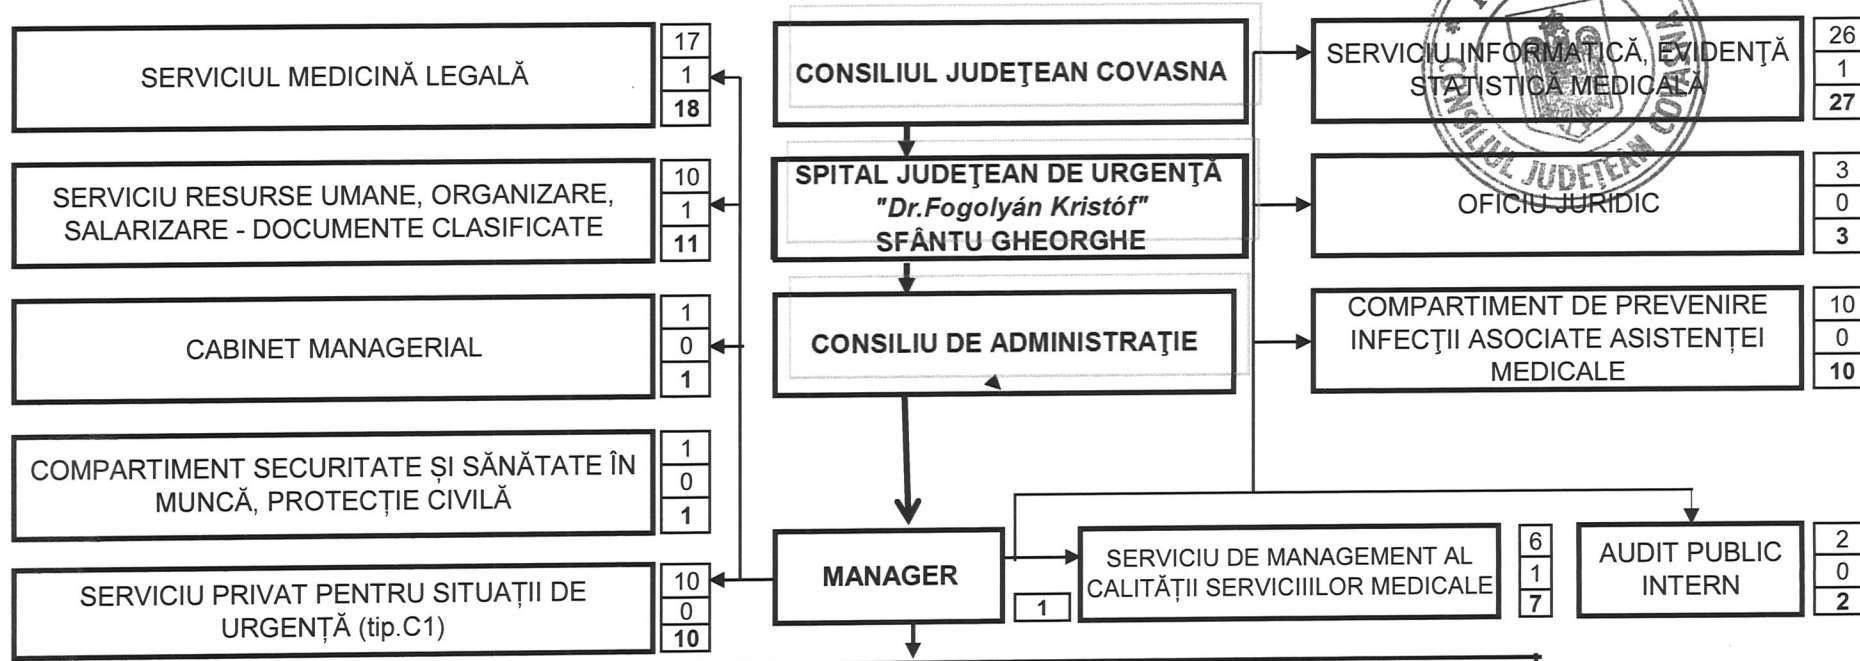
SERVICIUL MEDICINĂ LEGALĂ
17
1
18

SERVICIU RESURSE UMANE, ORGANIZARE, SALARIZARE - DOCUMENTE CLASIFICATE
10
1
11

CABINET MANAGERIAL
1
0
1

COMPARTIMENT SECURITATE ȘI SĂNĂTATE ÎN MUNCĂ, PROTECȚIE CIVILĂ
1
0
1

SERVICIU PRIVAT PENTRU SITUAȚII DE URGENȚĂ (tip.C1)
10
0
10

CONSILIUL JUDEŢEAN COVASNA

SPITAL JUDEŢEAN DE URGENŢĂ "Dr.Fogolyán Kristóf" SFÂNTU GHEORGHE

CONSILIU DE ADMINISTRAŢIE

MANAGER
1

SERVICIU INFORMATICĂ, EVIDENŢĂ STATISTICĂ MEDICALĂ
26
1
27

OFICIU JURIDIC
3
0
3

COMPARTIMENT DE PREVENIRE INFECŢII ASOCIATE ASISTENȚEI MEDICALE
10
0
10

SERVICIU DE MANAGEMENT AL CALITĂȚII SERVICIILOR MEDICALE
6
1
7

AUDIT PUBLIC INTERN
2
0
2

CONSILIUL JUDEŢEAN COVASNA